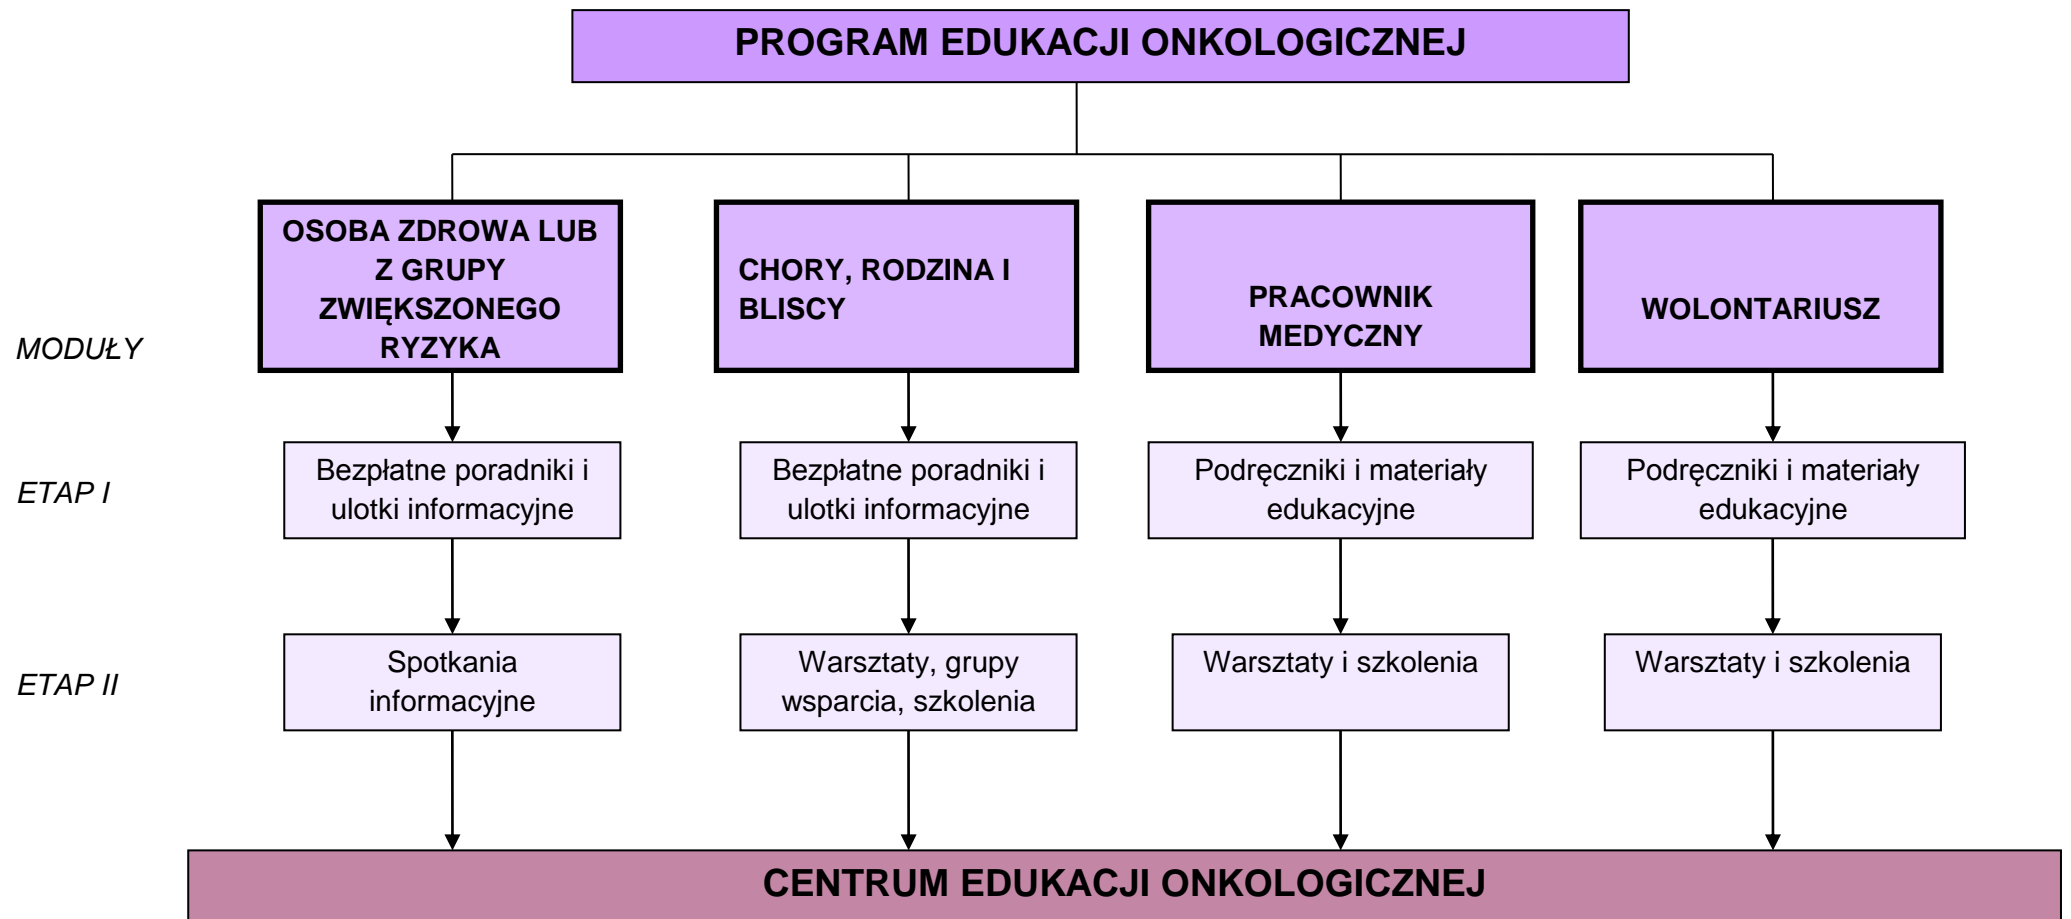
PROGRAM EDUKACJI ONKOLOGICZNEJ

MODUŁY

OSOBA ZDROWA LUB Z GRUPY ZWIĘKSZONEGO RYZYKA

CHORY, RODZINA I BLISCY

PRACOWNIK MEDYCZNY

WOLONTARIUSZ

ETAP I

Bezpłatne poradniki i ulotki informacyjne

Bezpłatne poradniki i ulotki informacyjne

Podręczniki i materiały edukacyjne

Podręczniki i materiały edukacyjne

ETAP II

Spotkania informacyjne

Warsztaty, grupy wsparcia, szkolenia

Warsztaty i szkolenia

Warsztaty i szkolenia

CENTRUM EDUKACJI ONKOLOGICZNEJ